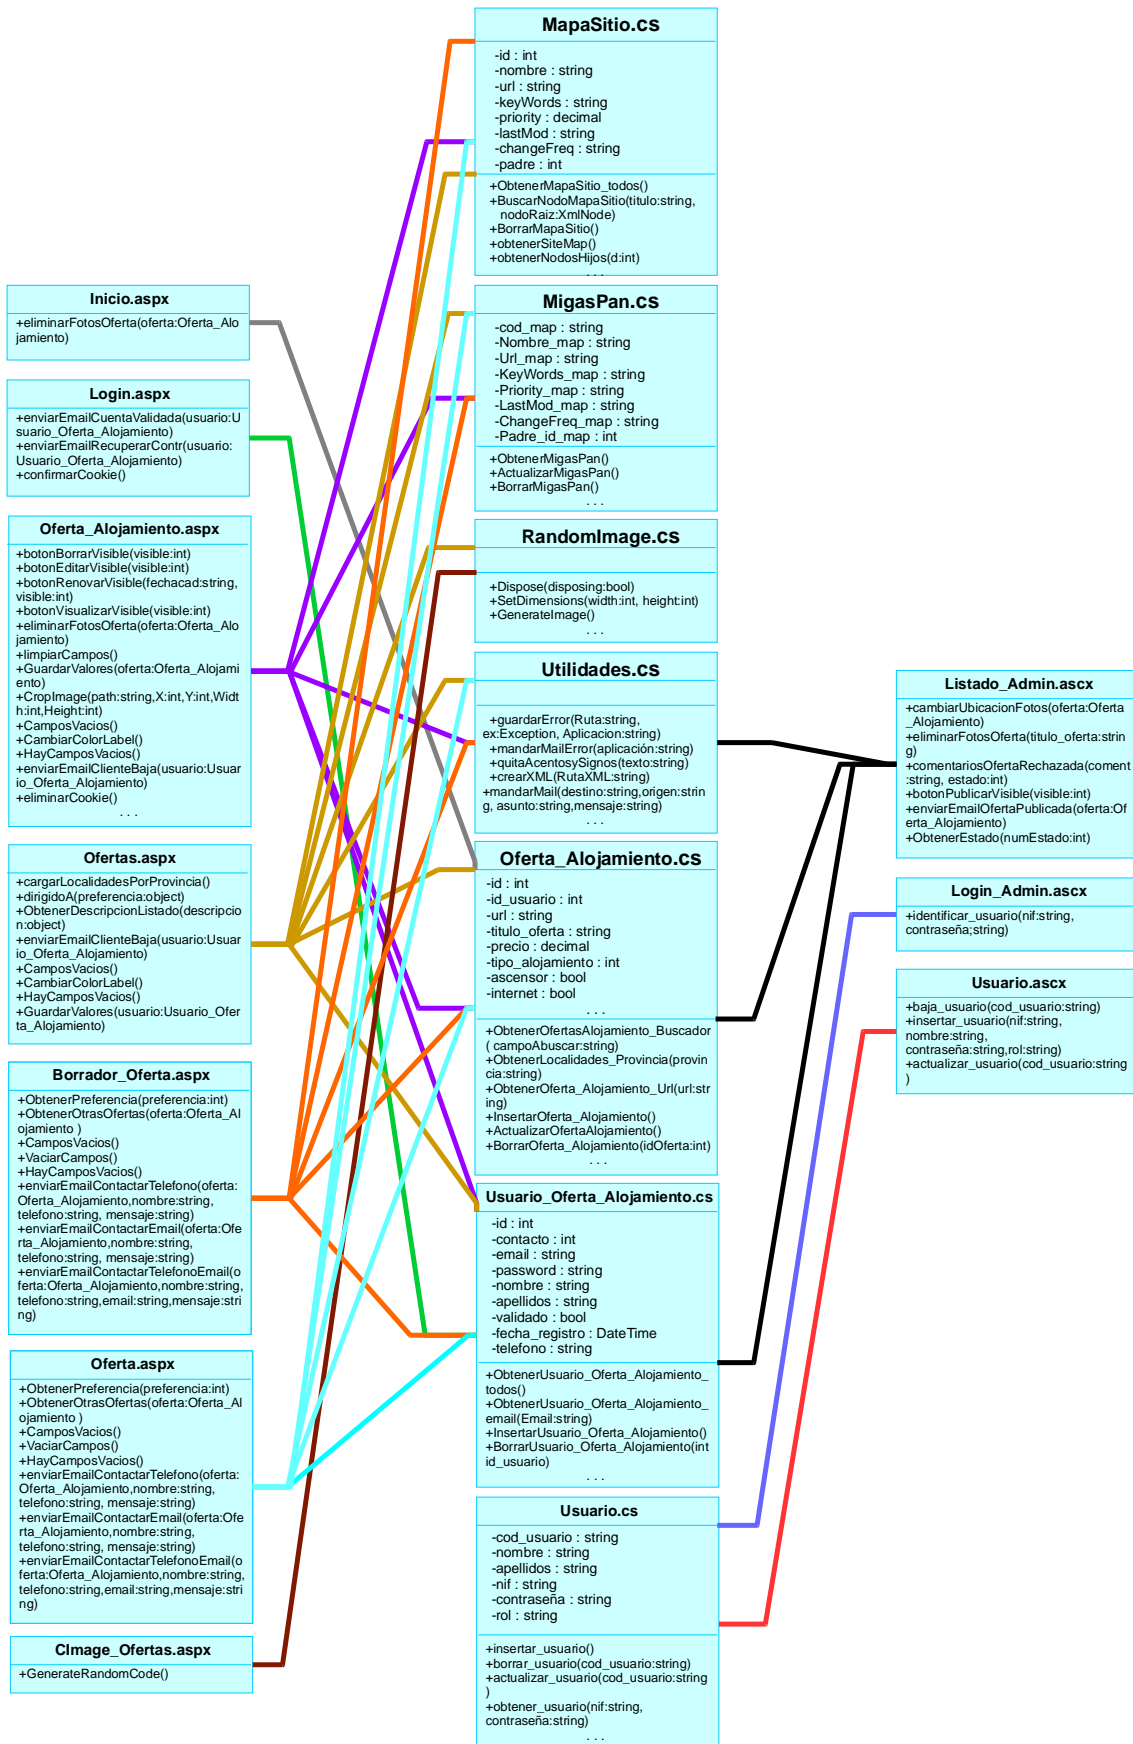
MapaSitio.cs

-id : int
-nombre : string
-url : string
-keyWords : string
-priority : decimal
-lastMod : string
-changeFreq : string
-padre : int

+ObtenerMapaSitio_todos()
+BuscarNodoMapaSitio(titulo:string, nodoRaiz:XmlNode)
+BorrarMapaSitio()
+obtenerSiteMap()
+obtenerNodosHijos(d:int)
. . .

Inicio.aspx

+eliminarFotosOferta(oferta:Oferta_Alojamiento)

Login.aspx

+enviarEmailCuentaValidada(usuario:Usuario_Oferta_Alojamiento)
+enviarEmailRecuperarContr(usuario:Usuario_Oferta_Alojamiento)
+confirmarCookie()

Oferta_Alojamiento.aspx

+botonBorrarVisible(visible:int)
+botonEditarVisible(visible:int)
+botonRenovarVisible(fechacad:string, visible:int)
+botonVisualizarVisible(visible:int)
+eliminarFotosOferta(oferta:Oferta_Alojamiento)
+limpiarCampos()
+GuardarValores(oferta:Oferta_Alojamiento)
+CropImage(path:string,X:int,Y:int,Width:int,Height:int)
+CamposVacios()
+CambiarColorLabel()
+HayCamposVacios()
+enviarEmailClienteBaja(usuario:Usuario_Oferta_Alojamiento)
+eliminarCookie()
. . .

Ofertas.aspx

+cargarLocalidadesPorProvincia()
+dirigidoA(preferencia:object)
+ObtenerDescripcionListado(descripcion:object)
+enviarEmailClienteBaja(usuario:Usuario_Oferta_Alojamiento)
+CamposVacios()
+CambiarColorLabel()
+HayCamposVacios()
+GuardarValores(usuario:Usuario_Oferta_Alojamiento)

Borrador_Oferta.aspx

+ObtenerPreferencia(preferencia:int)
+ObtenerOtrasOfertas(oferta:Oferta_Alojamiento )
+CamposVacios()
+VaciarCampos()
+HayCamposVacios()
+enviarEmailContactarTelefono(oferta:Oferta_Alojamiento,nombre:string, telefono:string, mensaje:string)
+enviarEmailContactarEmail(oferta:Oferta_Alojamiento,nombre:string, telefono:string, mensaje:string)
+enviarEmailContactarTelefonoEmail(oferta:Oferta_Alojamiento,nombre:string, telefono:string,email:string,mensaje:string)

Oferta.aspx

+ObtenerPreferencia(preferencia:int)
+ObtenerOtrasOfertas(oferta:Oferta_Alojamiento )
+CamposVacios()
+VaciarCampos()
+HayCamposVacios()
+enviarEmailContactarTelefono(oferta:Oferta_Alojamiento,nombre:string, telefono:string, mensaje:string)
+enviarEmailContactarEmail(oferta:Oferta_Alojamiento,nombre:string, telefono:string, mensaje:string)
+enviarEmailContactarTelefonoEmail(oferta:Oferta_Alojamiento,nombre:string, telefono:string,email:string,mensaje:string)

CImage_Ofertas.aspx

+GenerateRandomCode()

MigasPan.cs

-cod_map : string
-Nombre_map : string
-Url_map : string
-KeyWords_map : string
-Priority_map : string
-LastMod_map : string
-ChangeFreq_map : string
-Padre_id_map : int

+ObtenerMigasPan()
+ActualizarMigasPan()
+BorrarMigasPan()
. . .

RandomImage.cs

+Dispose(disposing:bool)
+SetDimensions(width:int, height:int)
+GenerateImage()
. . .

Utilidades.cs

+guardarError(Ruta:string, ex:Exception, Aplicacion:string)
+mandarMailError(aplicación:string)
+quitaAcentosySignos(texto:string)
+crearXML(RutaXML:string)
+mandarMail(destino:string,origen:string, asunto:string,mensaje:string)
. . .

Oferta_Alojamiento.cs

-id : int
-id_usuario : int
-url : string
-titulo_oferta : string
-precio : decimal
-tipo_alojamiento : int
-ascensor : bool
-internet : bool
. . .

+ObtenerOfertasAlojamiento_Buscador( campoAbuscar:string)
+ObtenerLocalidades_Provincia(provincia:string)
+ObtenerOferta_Alojamiento_Url(url:string)
+InsertarOferta_Alojamiento()
+ActualizarOfertaAlojamiento()
+BorrarOferta_Alojamiento(idOferta:int)
. . .

Usuario_Oferta_Alojamiento.cs

-id : int
-contacto : int
-email : string
-password : string
-nombre : string
-apellidos : string
-validado : bool
-fecha_registro : DateTime
-telefono : string

+ObtenerUsuario_Oferta_Alojamiento_todos()
+ObtenerUsuario_Oferta_Alojamiento_email(Email:string)
+InsertarUsuario_Oferta_Alojamiento()
+BorrarUsuario_Oferta_Alojamiento(int id_usuario)
. . .

Usuario.cs

-cod_usuario : string
-nombre : string
-apellidos : string
-nif : string
-contraseña : string
-rol : string

+insertar_usuario()
+borrar_usuario(cod_usuario:string)
+actualizar_usuario(cod_usuario:string)
+obtener_usuario(nif:string, contraseña:string)
. . .

Listado_Admin.ascx

+cambiarUbicacionFotos(oferta:Oferta_Alojamiento)
+eliminarFotosOferta(titulo_oferta:string)
+comentariosOfertaRechazada(coment:string, estado:int)
+botonPublicarVisible(visible:int)
+enviarEmailOfertaPublicada(oferta:Oferta_Alojamiento)
+ObtenerEstado(numEstado:int)

Login_Admin.ascx

+identificar_usuario(nif:string, contraseña;string)

Usuario.ascx

+baja_usuario(cod_usuario:string)
+insertar_usuario(nif:string, nombre:string, contraseña:string,rol:string)
+actualizar_usuario(cod_usuario:string)